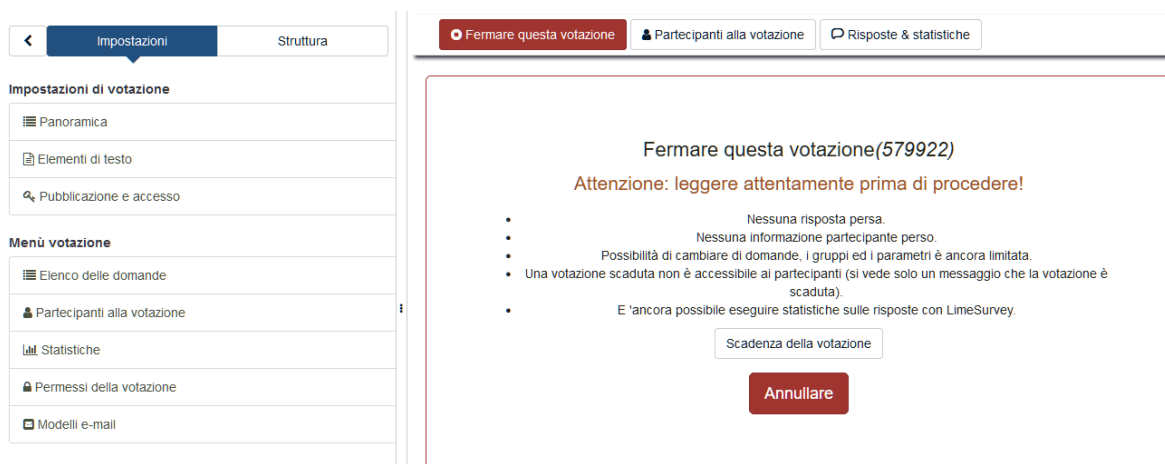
Impostazioni | Struttura

Impostazioni di votazione

Panoramica

Elementi di testo

Pubblicazione e accesso

Menù votazione

Elenco delle domande

Partecipanti alla votazione

Statistiche

Permessi della votazione

Modelli e-mail

Fermare questa votazione | Partecipanti alla votazione | Risposte & statistiche

Fermare questa votazione(579922)

Attenzione: leggere attentamente prima di procedere!

- Nessuna risposta persa.
- Nessuna informazione partecipante perso.
- Possibilità di cambiare di domande, i gruppi ed i parametri è ancora limitata.
- Una votazione scaduta non è accessibile ai partecipanti (si vede solo un messaggio che la votazione è scaduta).
- E 'ancora possibile eseguire statistiche sulle risposte con LimeSurvey.

Scadenza della votazione

Annullare